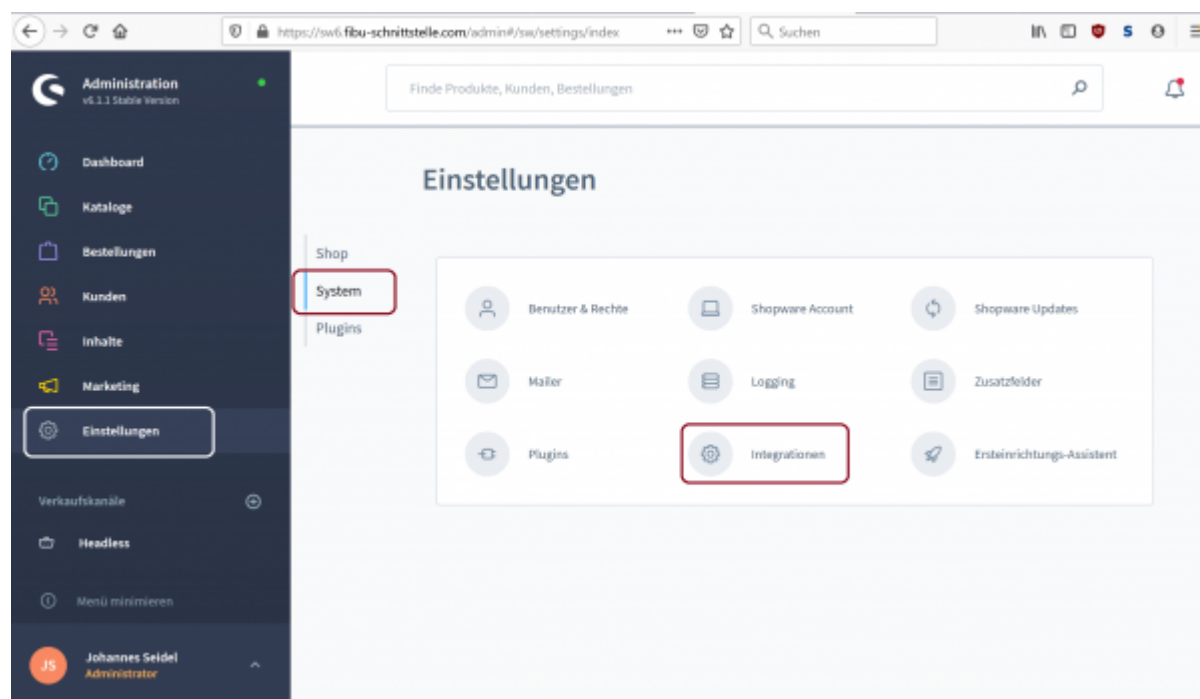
https://sw6.fibu-schnittstelle.com/admin#/sw/settings/index

Suchen

Administration
v6.1.1 Stable Version

Finde Produkte, Kunden, Bestellungen

Dashboard
Kataloge
Bestellungen
Kunden
Inhalte
Marketing
Einstellungen

Verkaufskanäle
Headless

Menü minimieren

JS
Johannes Seidel
Administrator

Einstellungen

Shop
System
Plugins

Benutzer & Rechte
Shopware Account
Shopware Updates
Mailer
Logging
Zusatzfelder
Plugins
Integrationen
Ersteinrichtungs-Assistent